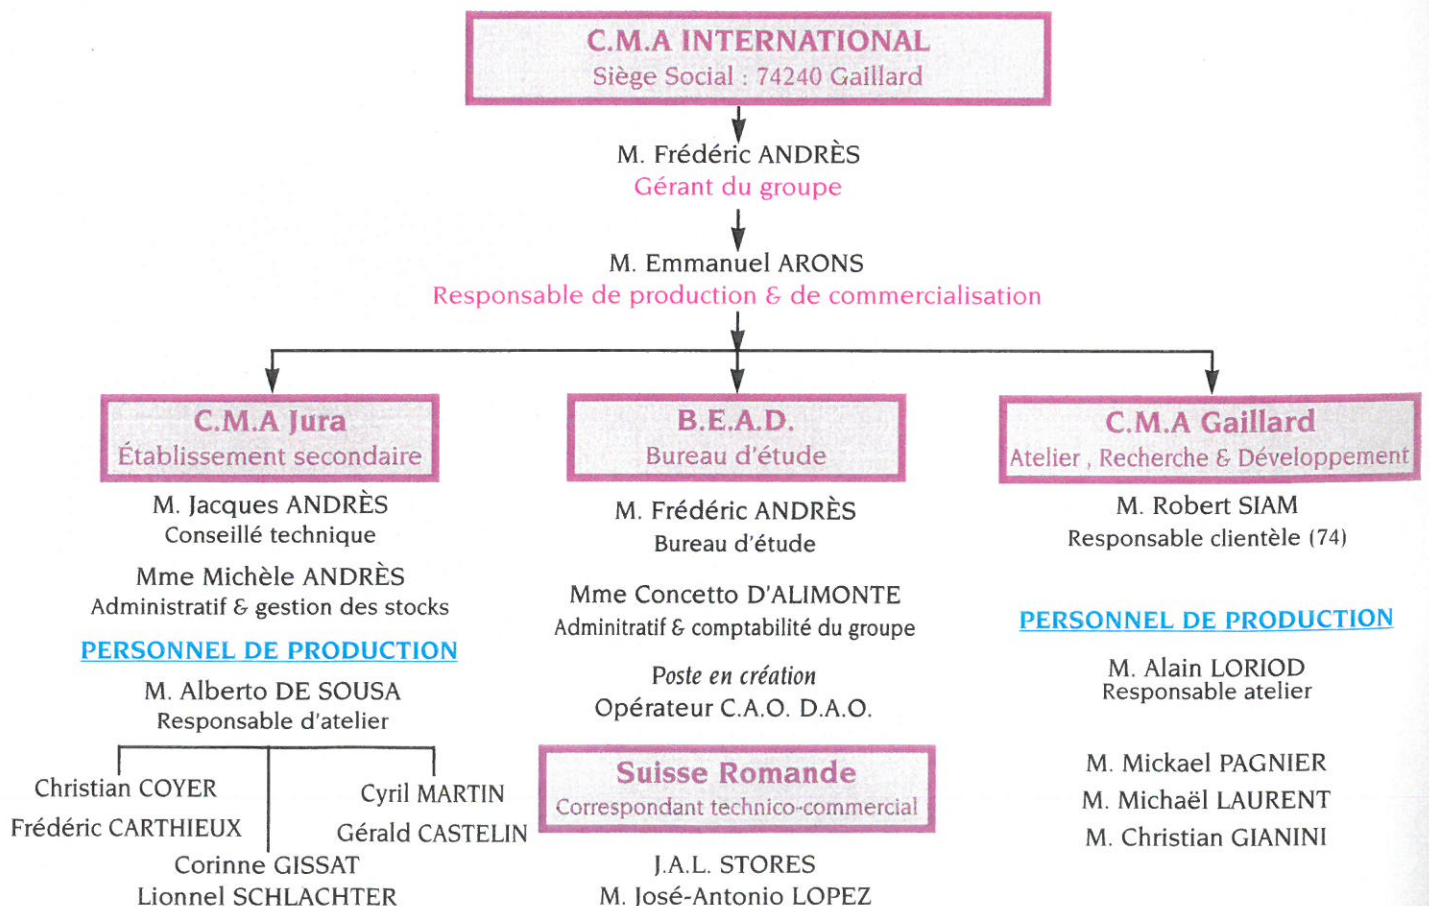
C.M.A INTERNATIONAL
Siège Social : 74240 Gaillard

M. Frédéric ANDRÈS
Gérant du groupe

M. Emmanuel ARONS
Responsable de production & de commercialisation

C.M.A Jura
Établissement secondaire

M. Jacques ANDRÈS
Conseillé technique

Mme Michèle ANDRÈS
Administratif & gestion des stocks

PERSONNEL DE PRODUCTION

M. Alberto DE SOUSA
Responsable d'atelier

Christian COYER
Frédéric CARTHIEUX
Cyril MARTIN
Gérald CASTELIN
Corinne GISSAT
Lionnel SCHLACHTER

B.E.A.D.
Bureau d'étude

M. Frédéric ANDRÈS
Bureau d'étude

Mme Concetto D'ALIMONTE
Adminitratif & comptabilité du groupe

Poste en création
Opérateur C.A.O. D.A.O.

Suisse Romande
Correspondant technico-commercial

J.A.L. STORES
M. José-Antonio LOPEZ

C.M.A Gaillard
Atelier , Recherche & Développement

M. Robert SIAM
Responsable clientèle (74)

PERSONNEL DE PRODUCTION

M. Alain LORIOD
Responsable atelier

M. Mickael PAGNIER
M. Michaël LAURENT
M. Christian GIANINI